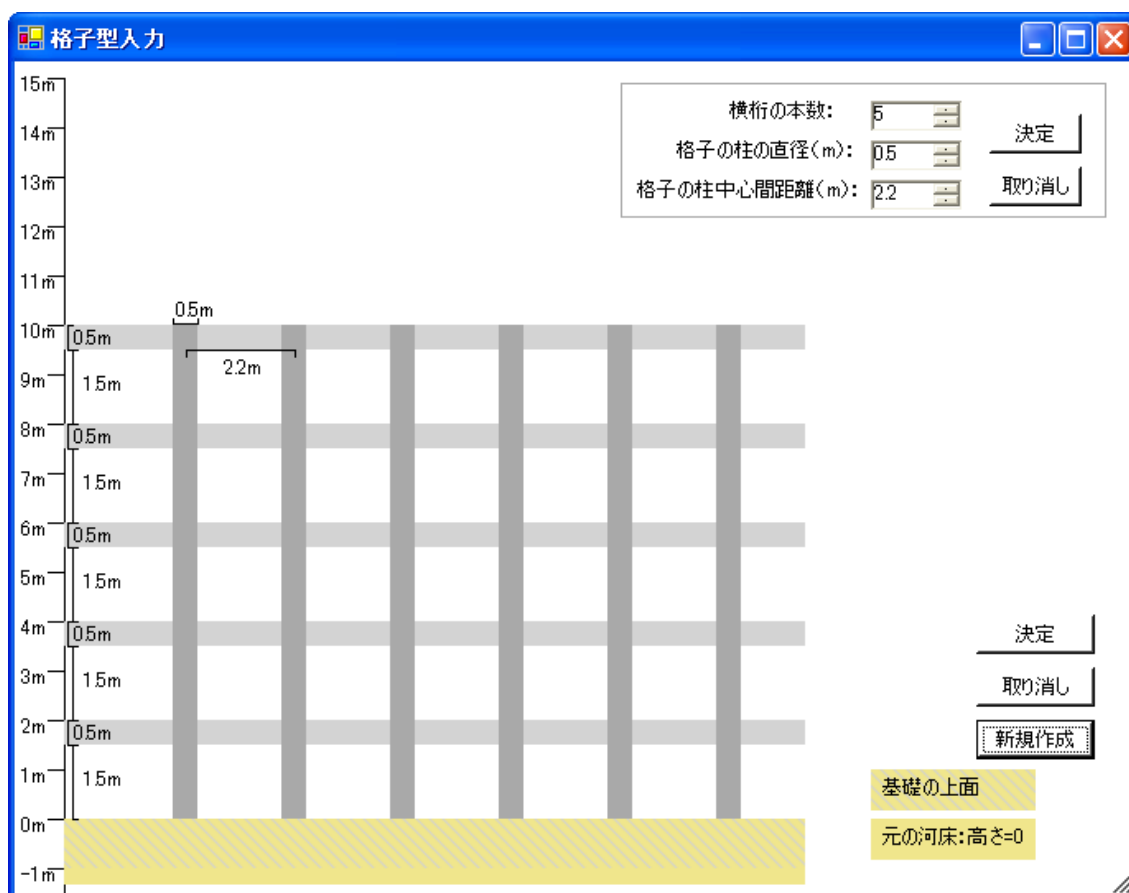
格子型入力

横桁の本数: 5
格子の柱の直径(m): 0.5
格子の柱中心間距離(m): 2.2
決定
取り消し

15m
14m
13m
12m
11m
10m
9m
8m
7m
6m
5m
4m
3m
2m
1m
0m
-1m

0.5m
2.2m
0.5m
1.5m
0.5m
1.5m
0.5m
1.5m
0.5m
1.5m
0.5m
1.5m

決定
取り消し
新規作成
基礎の上面
元の河床:高さ=0